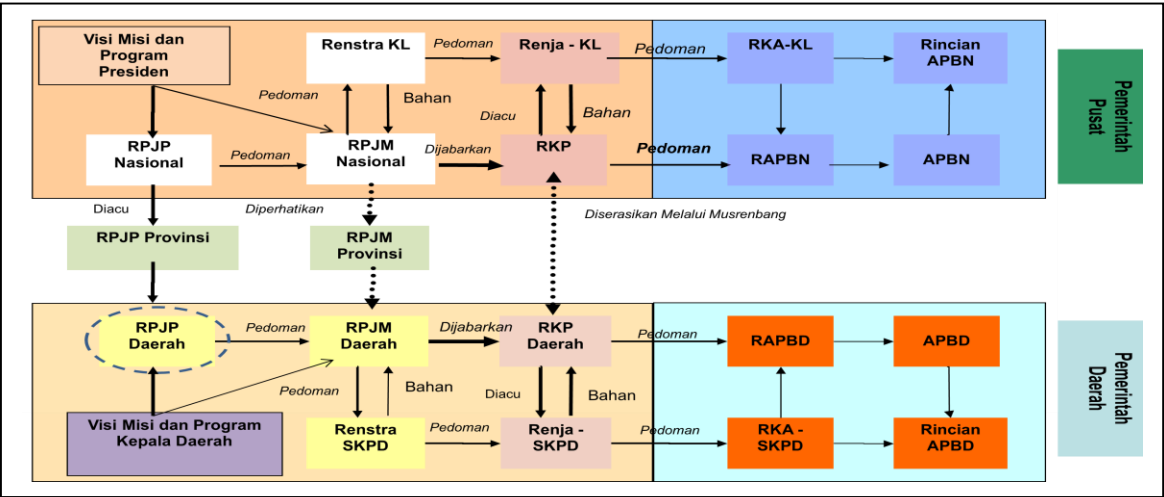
Visi Misi dan Program Presiden

Renstra KL

Pedoman

Renja - KL

Pedoman

RKA-KL

Rincian APBN

Pemerintah Pusat

Pedoman

Bahan

Diacu

Bahan

RPJP Nasional

Pedoman

RPJM Nasional

Dijabarkan

RKP

Pedoman

RAPBN

APBN

Diacu

Diperhatikan

Diserasikan Melalui Musrenbang

RPJP Provinsi

RPJM Provinsi

RPJP Daerah

Pedoman

RPJM Daerah

Dijabarkan

RKP Daerah

Pedoman

RAPBD

APBD

Pemerintah Daerah

Pedoman

Bahan

Diacu

Bahan

Visi Misi dan Program Kepala Daerah

Renstra SKPD

Pedoman

Renja - SKPD

Pedoman

RKA - SKPD

Rincian APBD